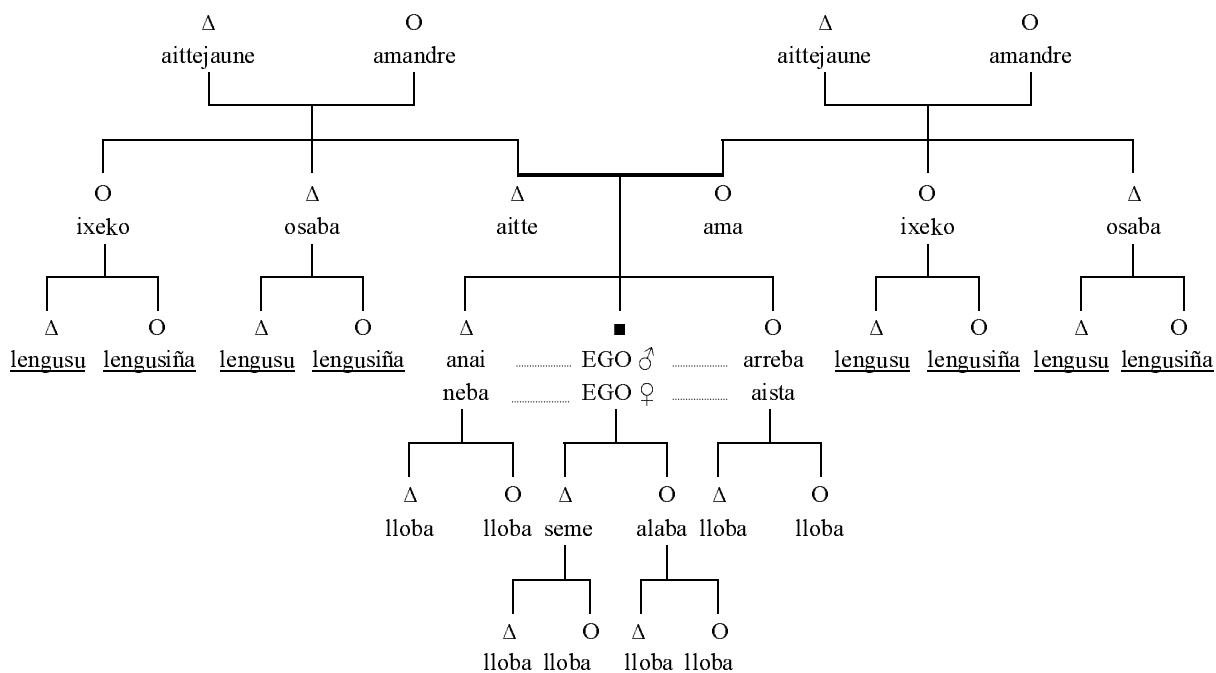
Δ aittejaune O amandre
Δ aittejaune O amandre

O ixeko
Δ osaba
Δ aitte
O ama
O ixeko
Δ osaba

Δ lengusu O lengusiña
Δ lengusu O lengusiña
Δ anai
■ EGO ♂
O arreba
neba
EGO ♀
aista
Δ lengusu O lengusiña
Δ lengusu O lengusiña

Δ lloba O lloba
Δ seme O alaba
Δ lloba O lloba

Δ lloba O lloba
Δ lloba O lloba